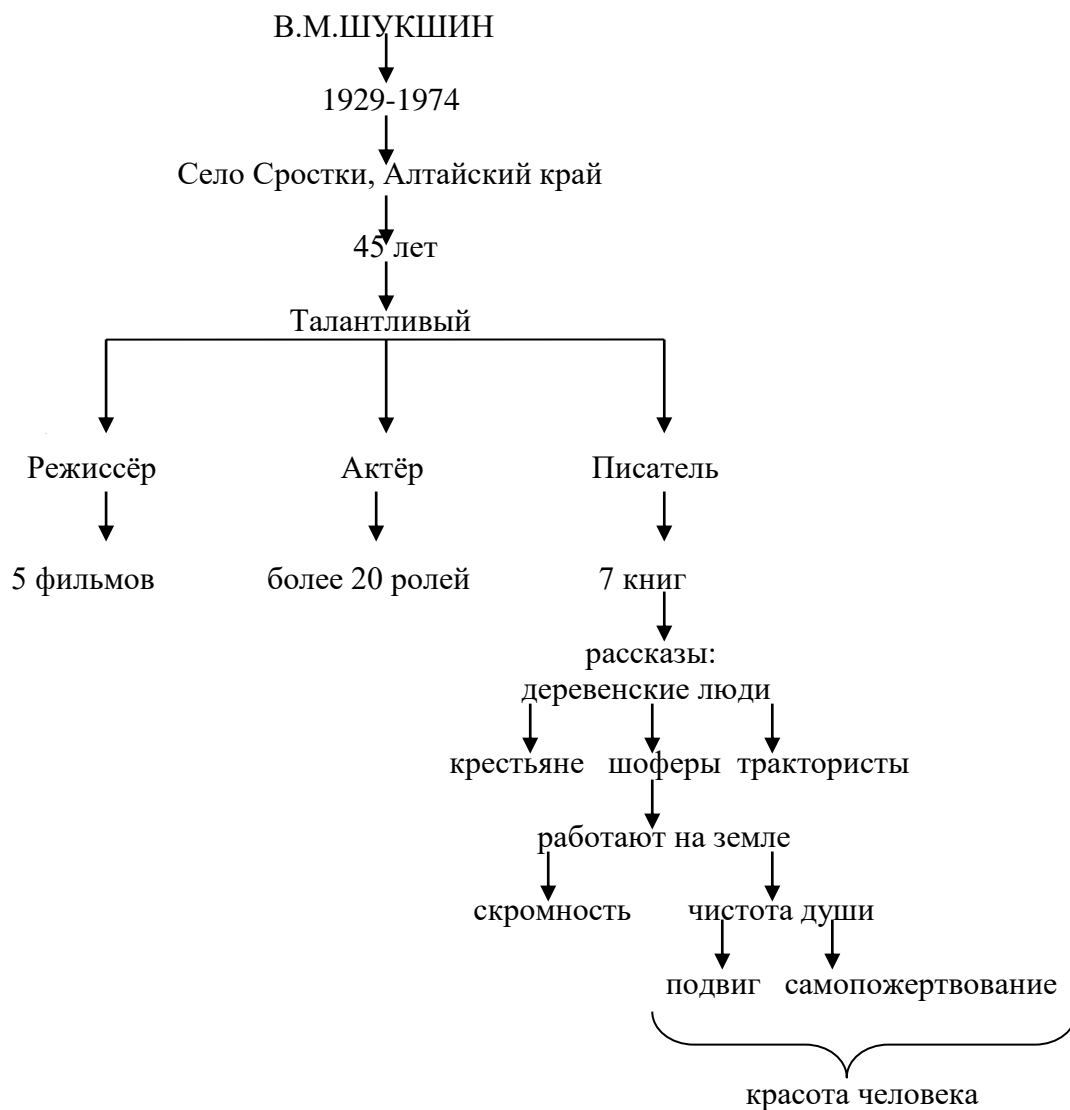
В.М.ШУКШИН

1929-1974

Село Сростки, Алтайский край

45 лет

Талантливый

Режиссёр

Актёр

Писатель

5 фильмов

более 20 ролей

7 книг

рассказы:
деревенские люди

крестьяне шоферы трактористы

работают на земле

скромность чистота души

подвиг самопожертвование

красота человека